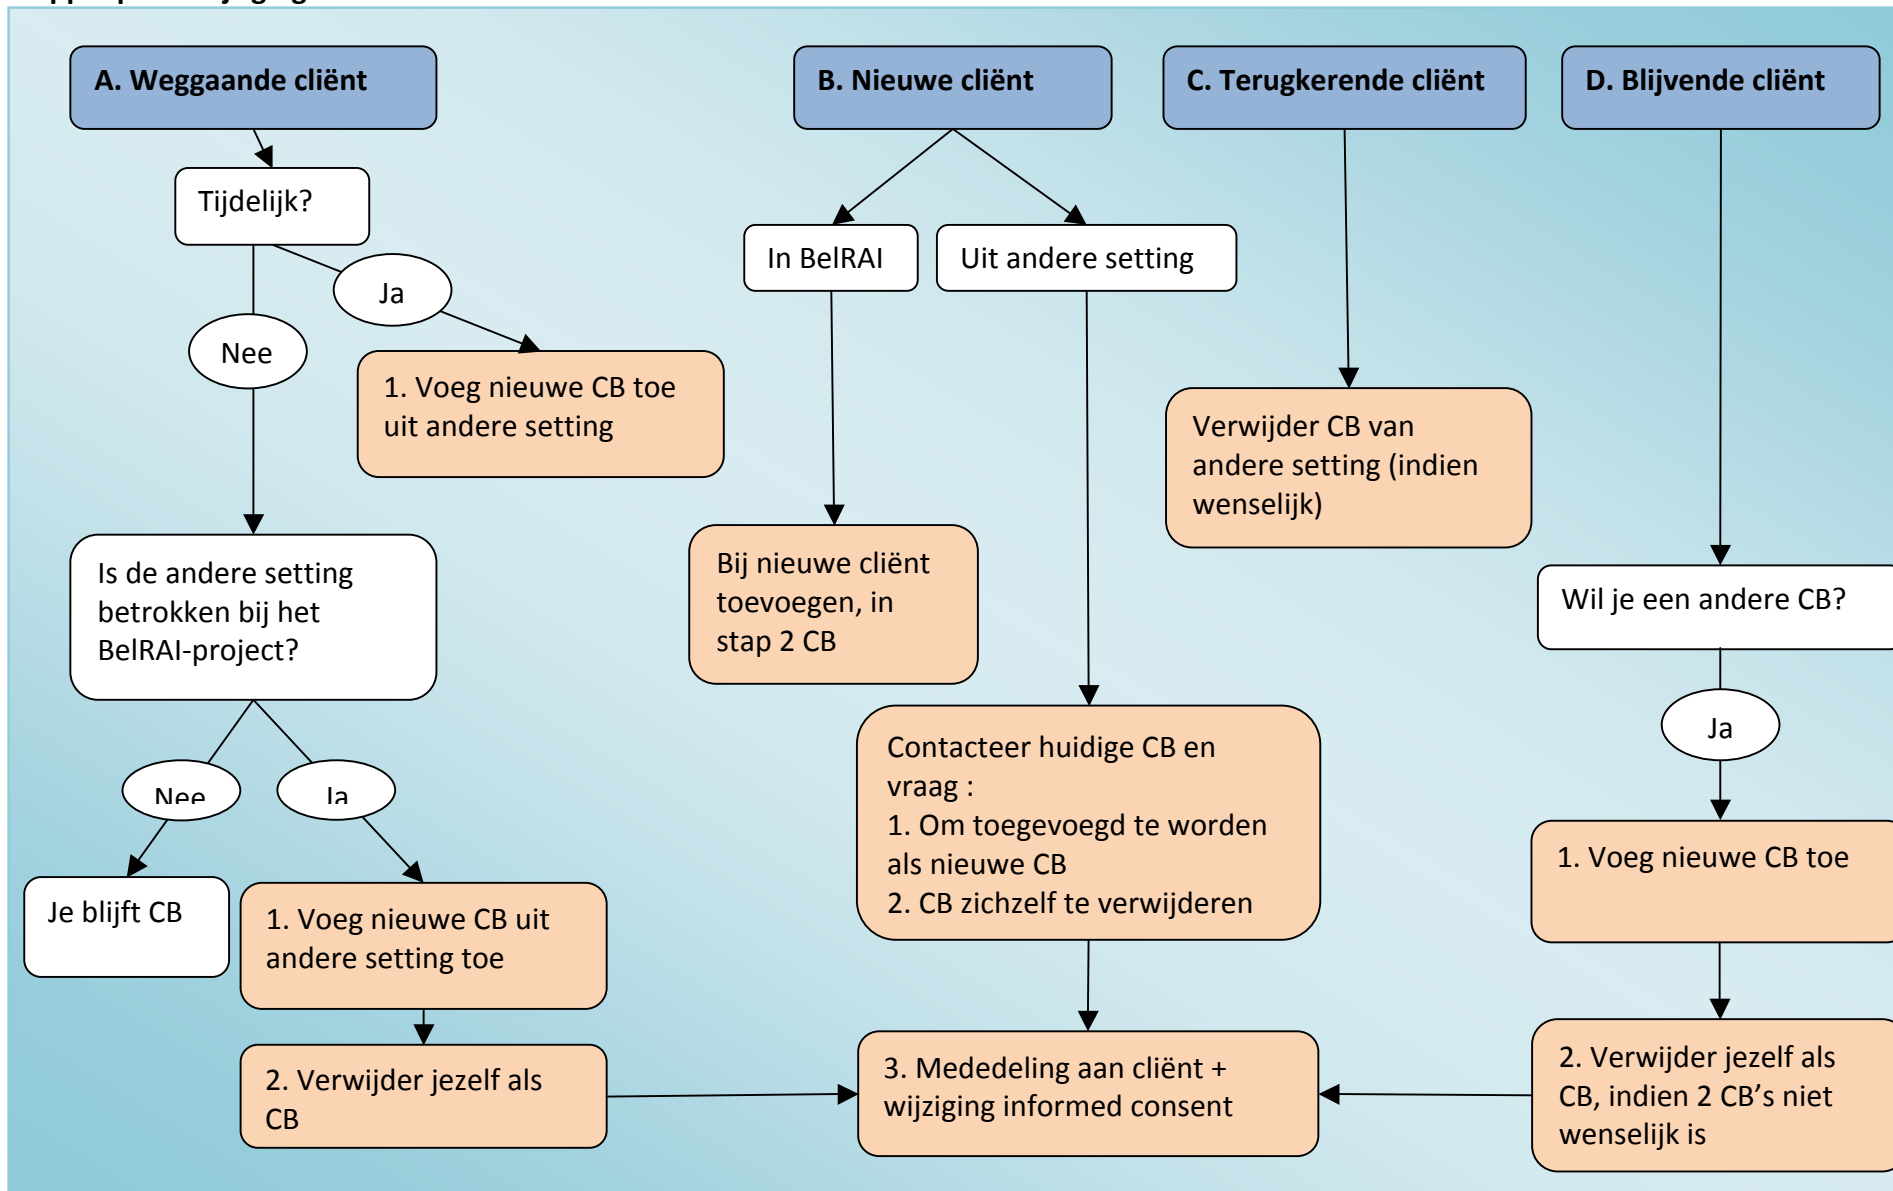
A. Weggaande cliënt

Tijdelijk?

Ja

Nee

1. Voeg nieuwe CB toe uit andere setting

Is de andere setting betrokken bij het BelRAI-project?

Nee

Ja

Je blijft CB

1. Voeg nieuwe CB uit andere setting toe

2. Verwijder jezelf als CB

B. Nieuwe cliënt

In BelRAI

Uit andere setting

Bij nieuwe cliënt toevoegen, in stap 2 CB

Contacteer huidige CB en vraag :
1. Om toegevoegd te worden als nieuwe CB
2. CB zichzelf te verwijderen

3. Mededeling aan cliënt + wijziging informed consent

C. Terugkerende cliënt

Verwijder CB van andere setting (indien wenselijk)

D. Blijvende cliënt

Wil je een andere CB?

Ja

1. Voeg nieuwe CB toe

2. Verwijder jezelf als CB, indien 2 CB's niet wenselijk is